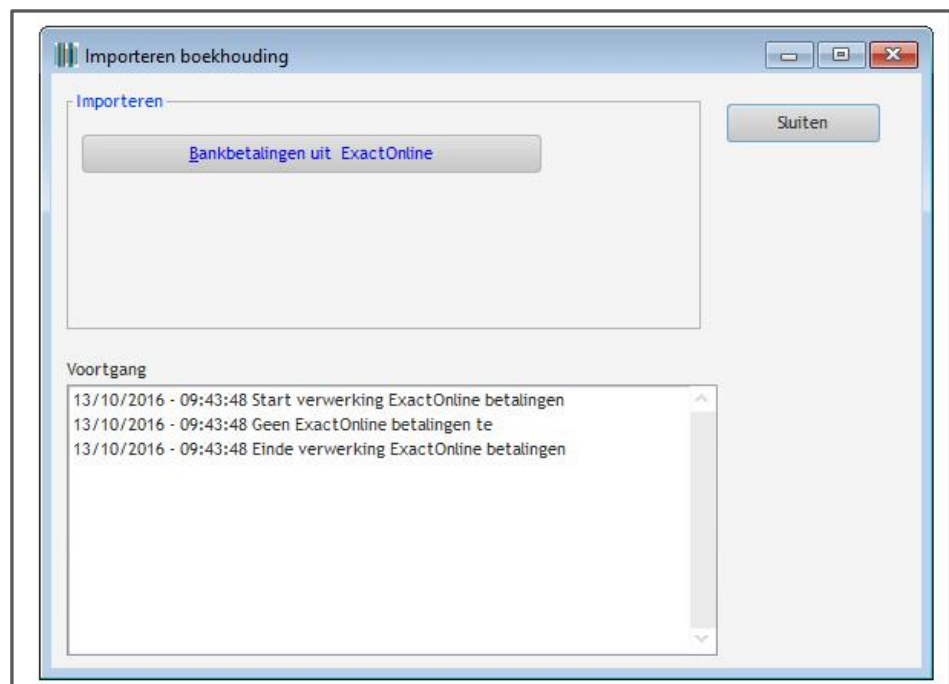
Importeren boekhouding

Importeren

Bankbetalingen uit ExactOnline

Sluiten

Voortgang

13/10/2016 - 09:43:48 Start verwerking ExactOnline betalingen
13/10/2016 - 09:43:48 Geen ExactOnline betalingen te
13/10/2016 - 09:43:48 Einde verwerking ExactOnline betalingen